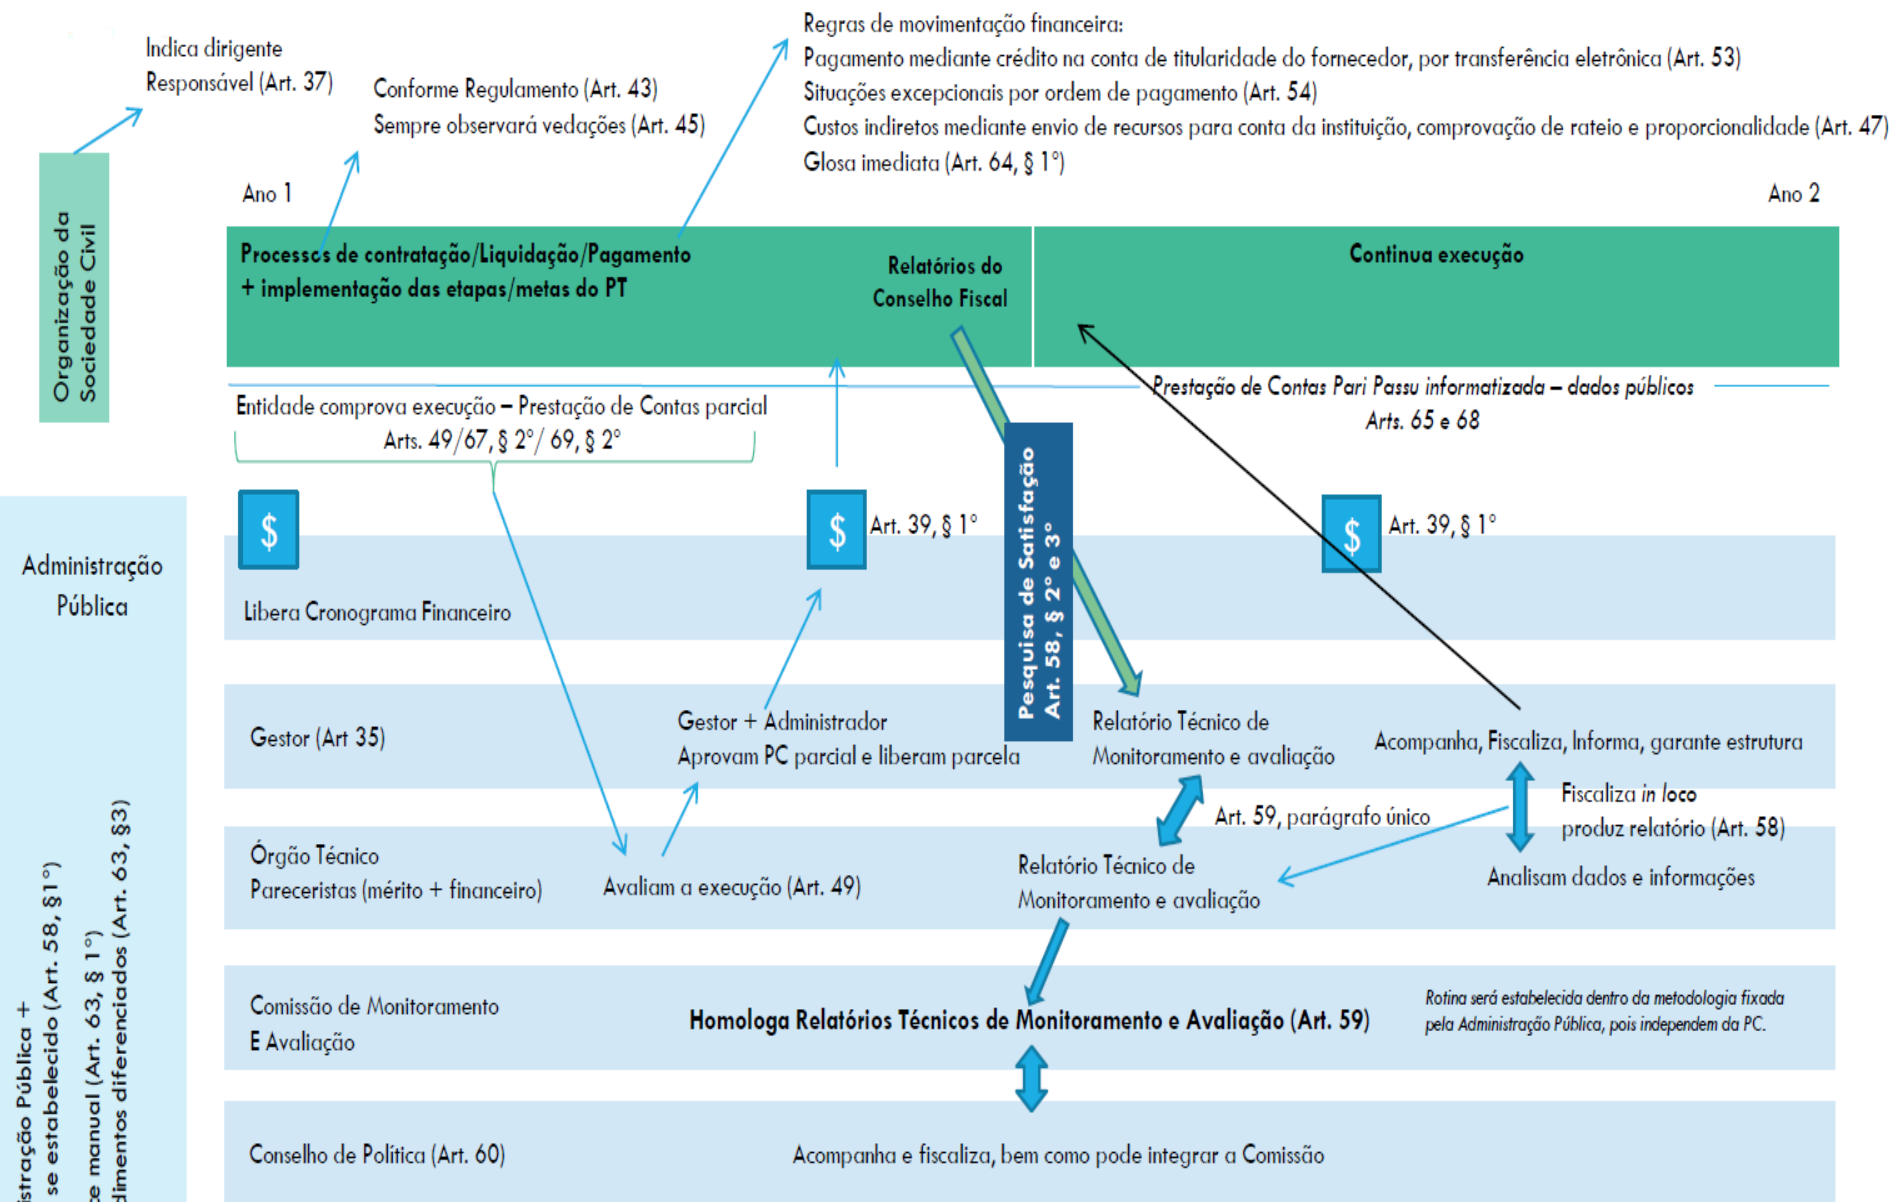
Indica dirigente
Responsável (Art. 37)

Conforme Regulamento (Art. 43)
Sempre observará vedações (Art. 45)

Regras de movimentação financeira:
Pagamento mediante crédito na conta de titularidade do fornecedor, por transferência eletrônica (Art. 53)
Situações excepcionais por ordem de pagamento (Art. 54)
Custos indiretos mediante envio de recursos para conta da instituição, comprovação de rateio e proporcionalidade (Art. 47)
Glosa imediata (Art. 64, § 1°)

Organização da Sociedade Civil

Ano 1

Ano 2

Processos de contratação/Liquidação/Pagamento + implementação das etapas/metas do PT

Relatórios do Conselho Fiscal

Continua execução

Entidade comprova execução – Prestação de Contas parcial
Arts. 49/67, § 2°/ 69, § 2°

Prestação de Contas Pari Passu informatizada – dados públicos
Arts. 65 e 68

Administração Pública

$

Libera Cronograma Financeiro

$

Art. 39, § 1°

Pesquisa de Satisfação
Art. 58, § 2° e 3°

$

Art. 39, § 1°

Gestor (Art 35)

Gestor + Administrador
Aprovam PC parcial e liberam parcela

Relatório Técnico de
Monitoramento e avaliação

Acompanha, Fiscaliza, Informa, garante estrutura

Fiscaliza in loco
produz relatório (Art. 58)

Art. 59, parágrafo único

Órgão Técnico
Pareceristas (mérito + financeiro)

Avaliam a execução (Art. 49)

Relatório Técnico de
Monitoramento e avaliação

Analisam dados e informações

Comissão de Monitoramento
E Avaliação

Homologa Relatórios Técnicos de Monitoramento e Avaliação (Art. 59)

Rotina será estabelecida dentro da metodologia fixada pela Administração Pública, pois independem da PC.

Conselho de Política (Art. 60)

Acompanha e fiscaliza, bem como pode integrar a Comissão

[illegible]stração Pública +
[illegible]se estabelecido (Art. 58, §1°)
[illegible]e manual (Art. 63, § 1°)
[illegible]dimentos diferenciados (Art. 63, §3)